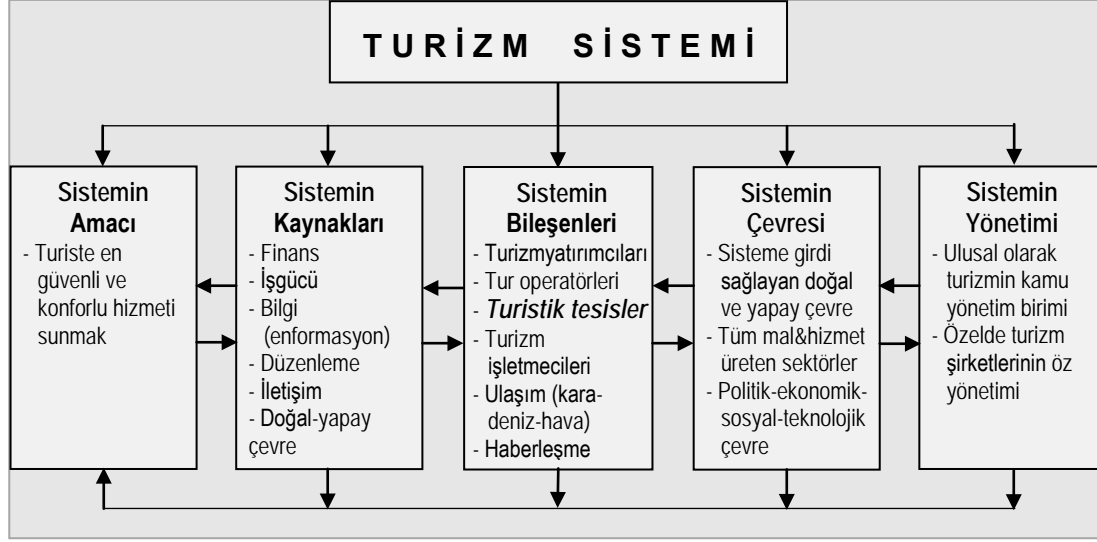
T U R İ Z M  S İ S T E M İ

Sistemin **Amacı**
- Turiste en güvenli ve konforlu hizmeti sunmak

Sistemin **Kaynakları**
- Finans
- İşgücü
- Bilgi (enformasyon)
- Düzenleme
- İletişim
- Doğal-yapay çevre

Sistemin **Bileşenleri**
- Turizmyatırımcıları
- Tur operatörleri
- *Turistik tesisler*
- Turizm işletmecileri
- Ulaşım (karadeniz-hava)
- Haberleşme

Sistemin **Çevresi**
- Sisteme girdi sağlayan doğal ve yapay çevre
- Tüm mal&hizmet üreten sektörler
- Politik-ekonomik-sosyal-teknolojik çevre

Sistemin **Yönetimi**
- Ulusal olarak turizmin kamu yönetim birimi
- Özelde turizm şirketlerinin öz yönetimi